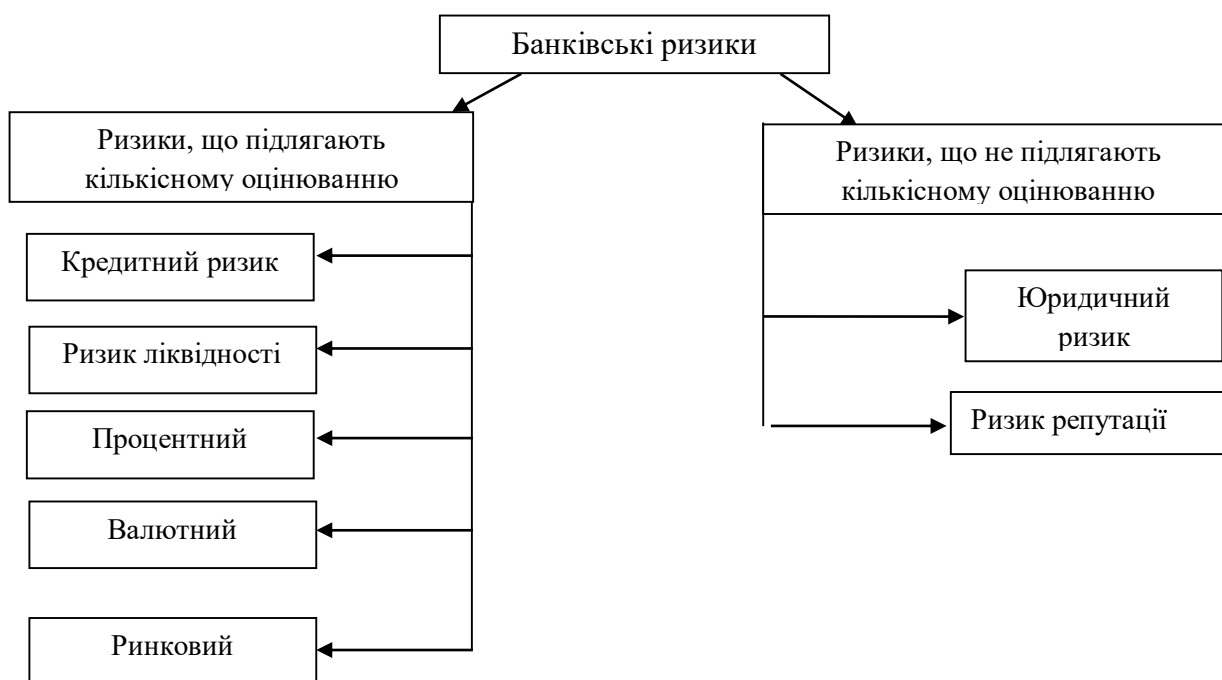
Банківські ризики

Ризики, що підлягають кількісному оцінюванню

Кредитний ризик

Ризик ліквідності

Процентний

Валютний

Ринковий

Ризики, що не підлягають кількісному оцінюванню

Юридичний ризик

Ризик репутації